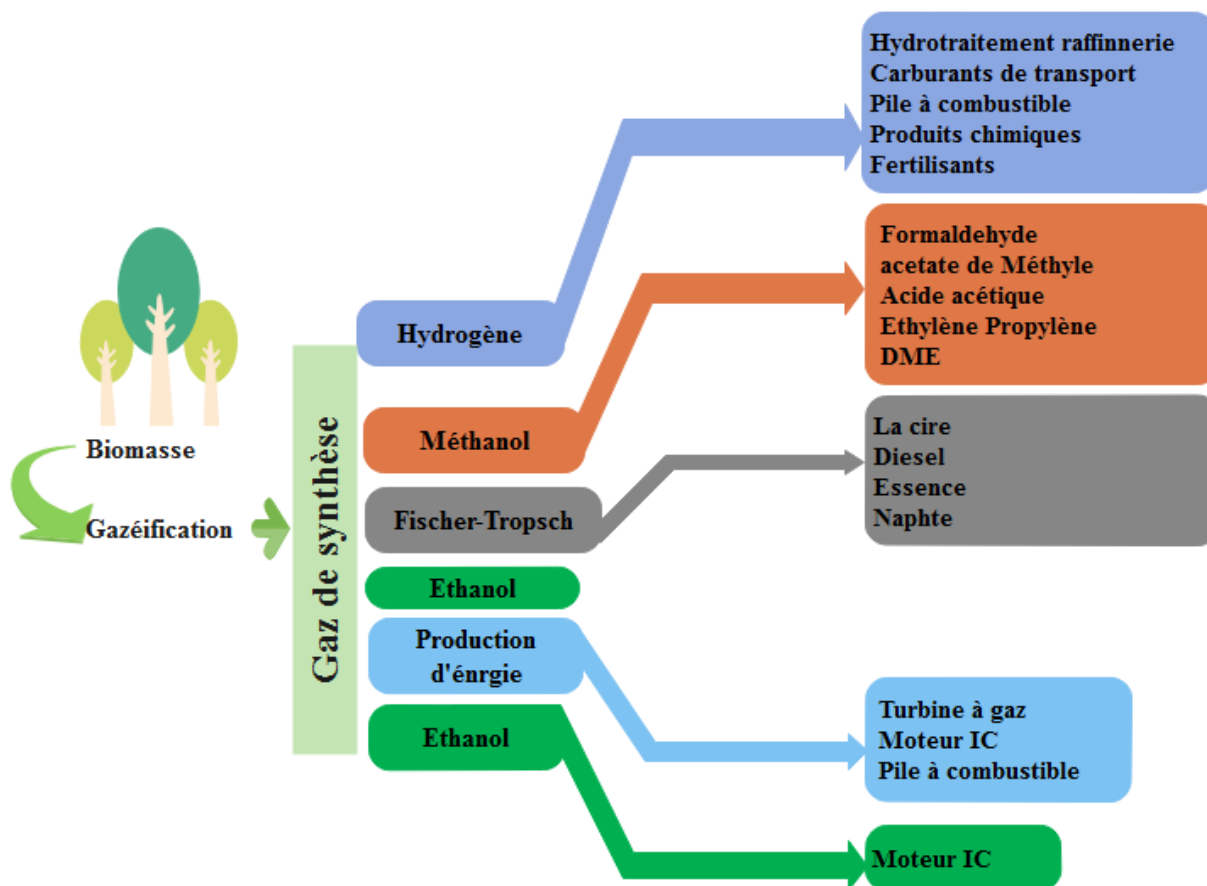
Biomasse

Gazéification

Gaz de synthèse

Hydrogène

Méthanol

Fischer-Tropsch

Ethanol

Production d'énrgie

Ethanol

Hydrotraitement raffinnerie
Carburants de transport
Pile à combustible
Produits chimiques
Fertilisants

Formaldehyde
acetate de Méthyle
Acide acétique
Ethylène Propylène
DME

La cire
Diesel
Essence
Naphte

Turbine à gaz
Moteur IC
Pile à combustible

Moteur IC